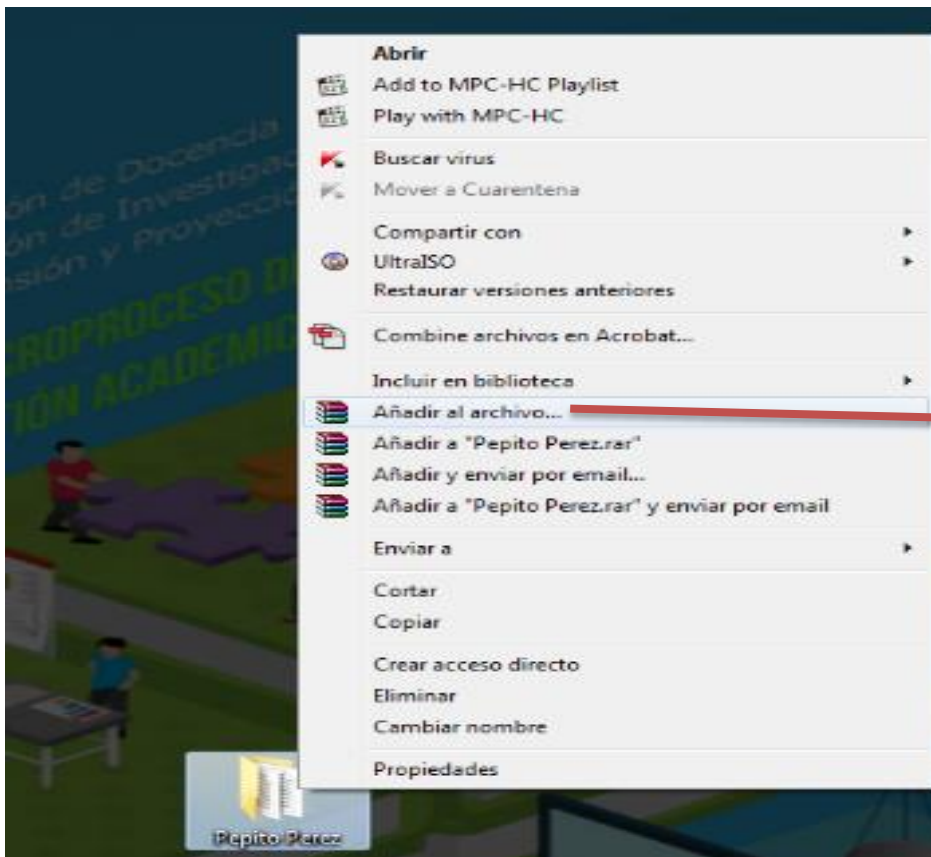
ón de Docencia
ón de Investigac
nsión y Proyecci
CROPROCESO D
TION ACADEMIC

Abrir
Add to MPC-HC Playlist
Play with MPC-HC
Buscar virus
Mover a Cuarentena
Compartir con
UltraISO
Restaurar versiones anteriores
Combine archivos en Acrobat...
Incluir en biblioteca
Añadir al archivo...
Añadir a "Pepito Perez.rar"
Añadir y enviar por email...
Añadir a "Pepito Perez.rar" y enviar por email
Enviar a
Cortar
Copiar
Crear acceso directo
Eliminar
Cambiar nombre
Propiedades

Pepito Perez